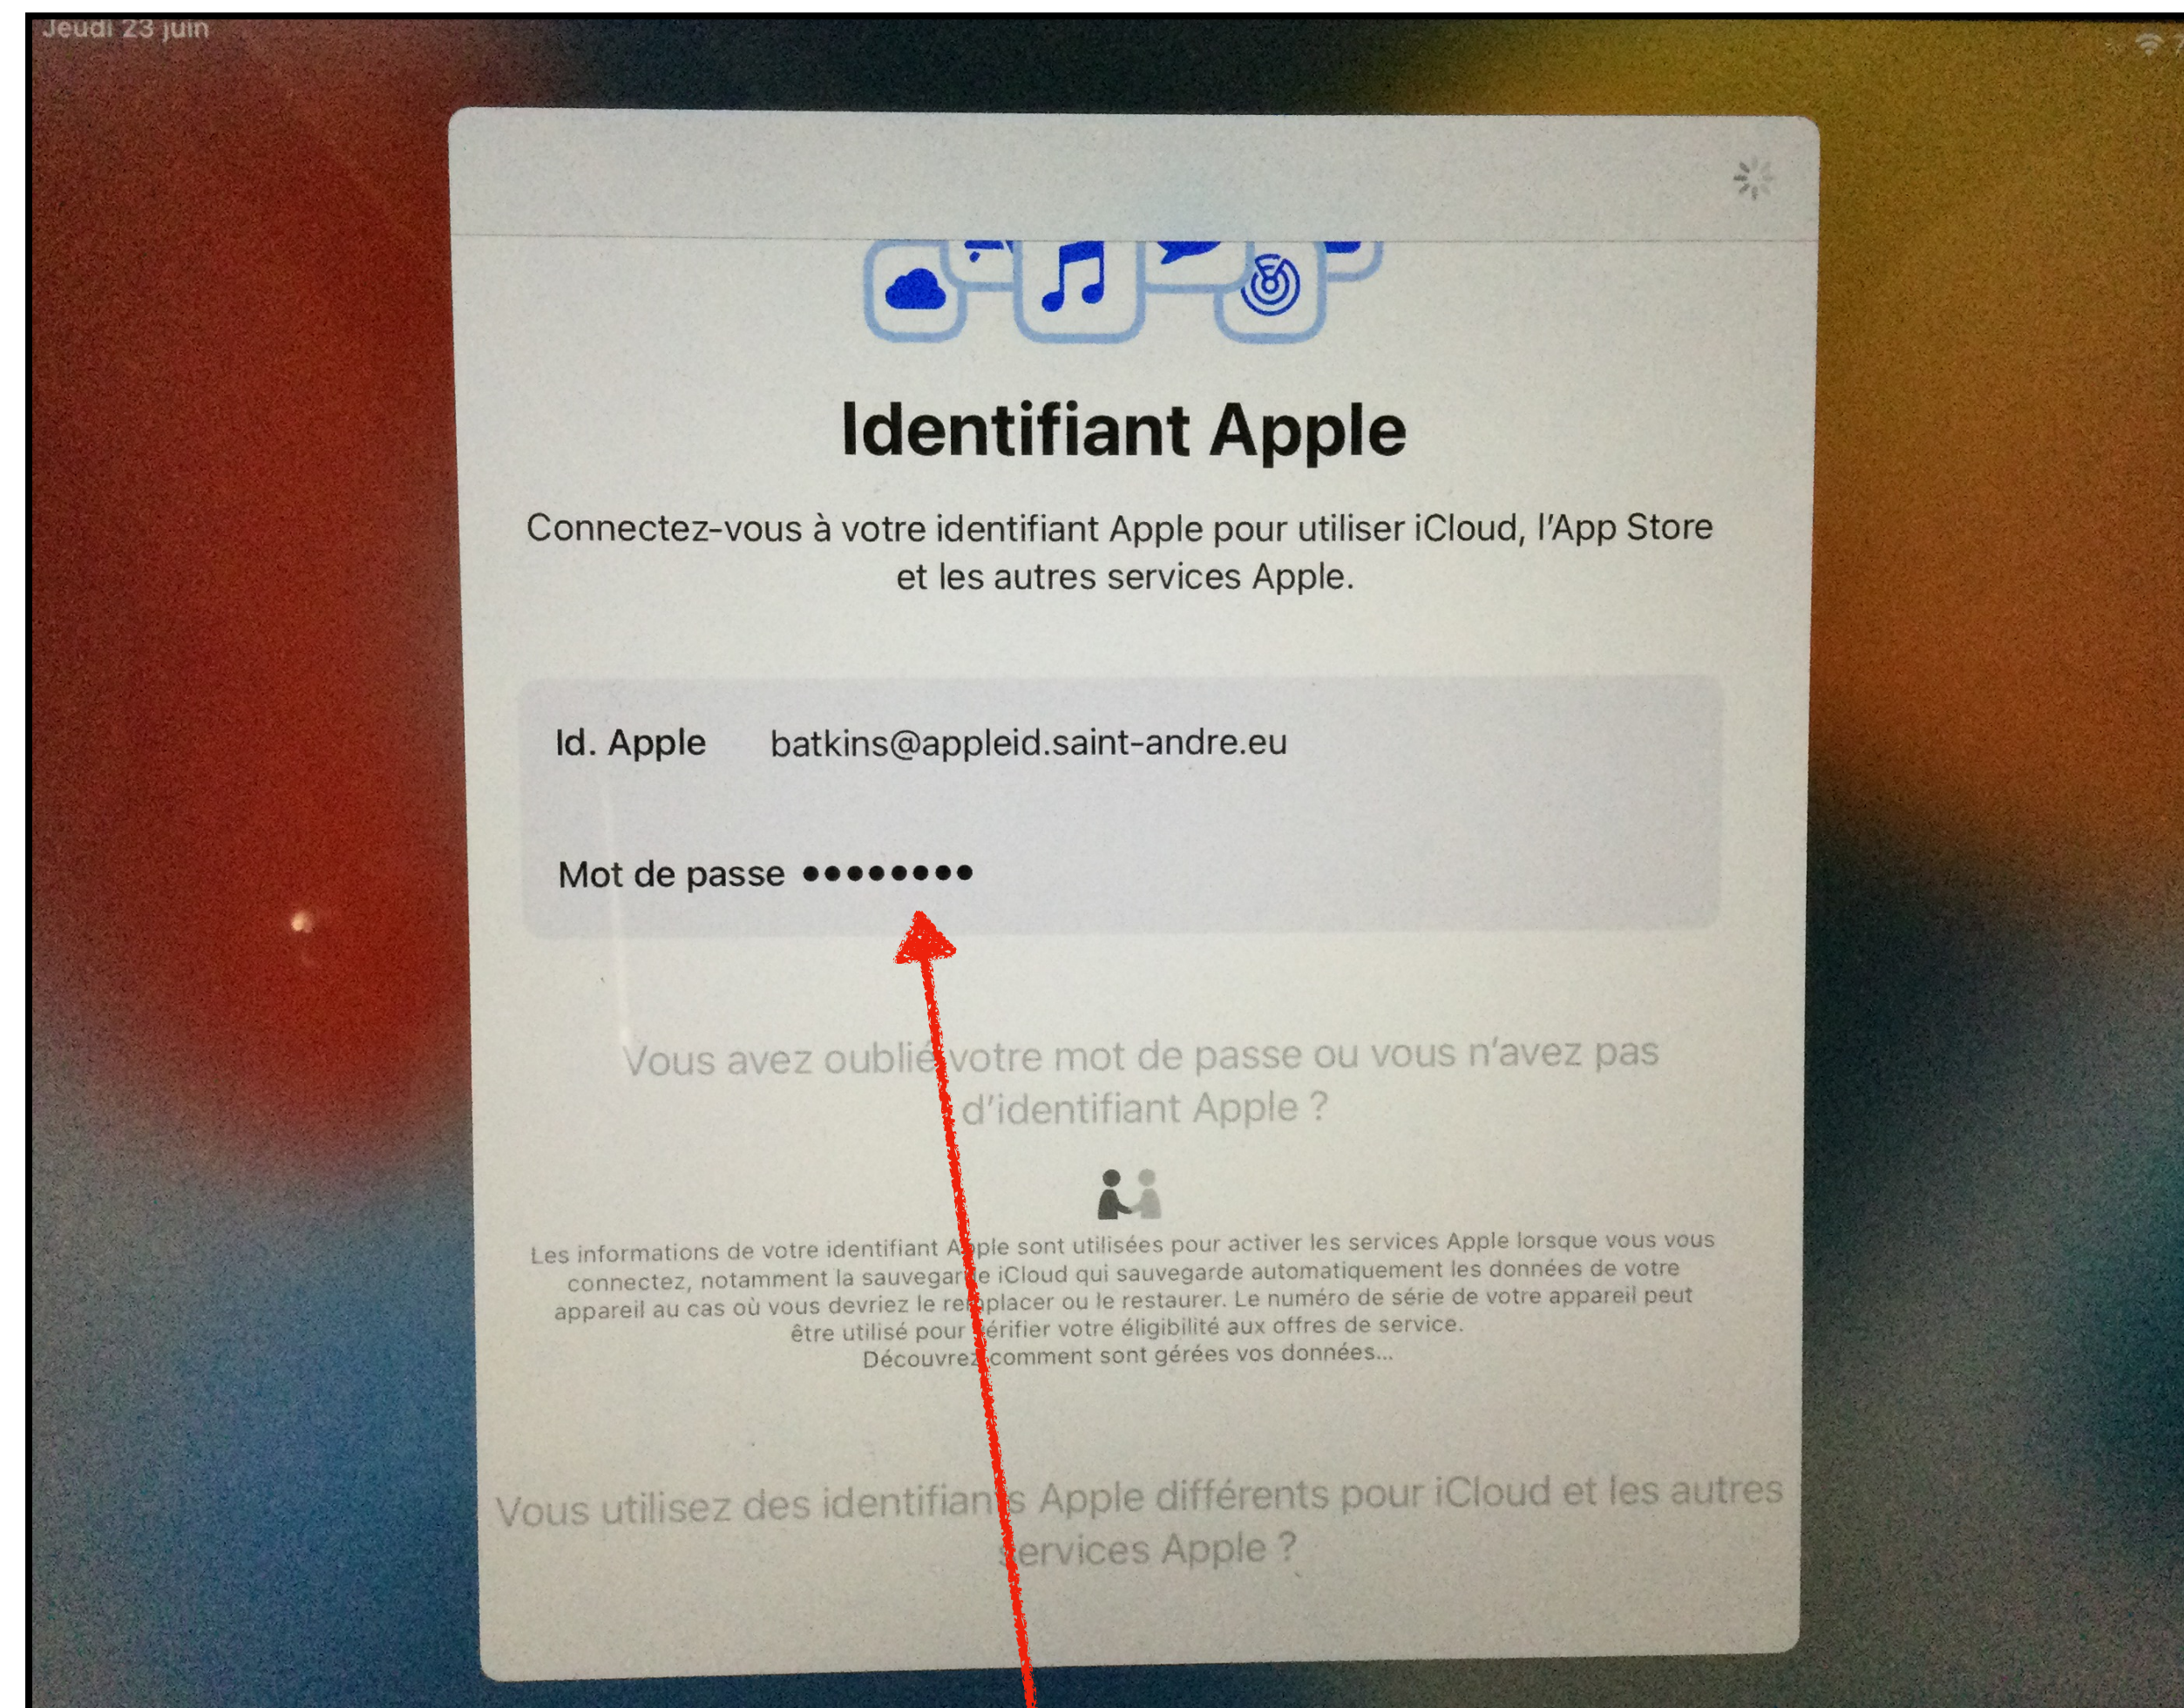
Jeudi 23 juin

Identifiant Apple

Connectez-vous à votre identifiant Apple pour utiliser iCloud, l'App Store et les autres services Apple.

Id. Apple batkins@appleid.saint-andre.eu

Mot de passe ••••••••

Vous avez oublié votre mot de passe ou vous n'avez pas d'identifiant Apple ?

Les informations de votre identifiant Apple sont utilisées pour activer les services Apple lorsque vous vous connectez, notamment la sauvegarde iCloud qui sauvegarde automatiquement les données de votre appareil au cas où vous devriez le remplacer ou le restaurer. Le numéro de série de votre appareil peut être utilisé pour vérifier votre éligibilité aux offres de service. Découvrez comment sont gérées vos données...

Vous utilisez des identifiants Apple différents pour iCloud et les autres services Apple ?